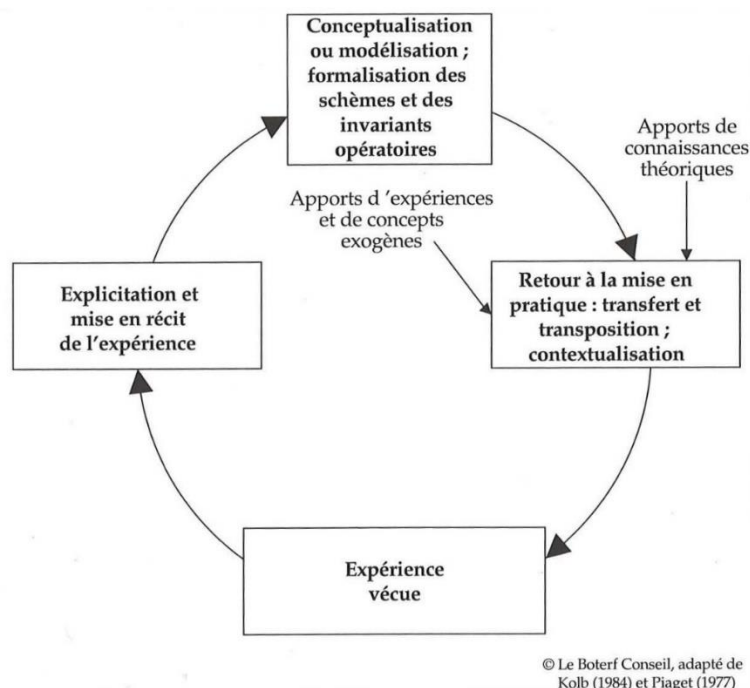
Conceptualisation ou modélisation ; formalisation des schèmes et des invariants opératoires

Apports de connaissances théoriques

Apports d 'expériences et de concepts exogènes

Explicitation et mise en récit de l'expérience

Retour à la mise en pratique : transfert et transposition ; contextualisation

Expérience vécue

© Le Boterf Conseil, adapté de Kolb (1984) et Piaget (1977)